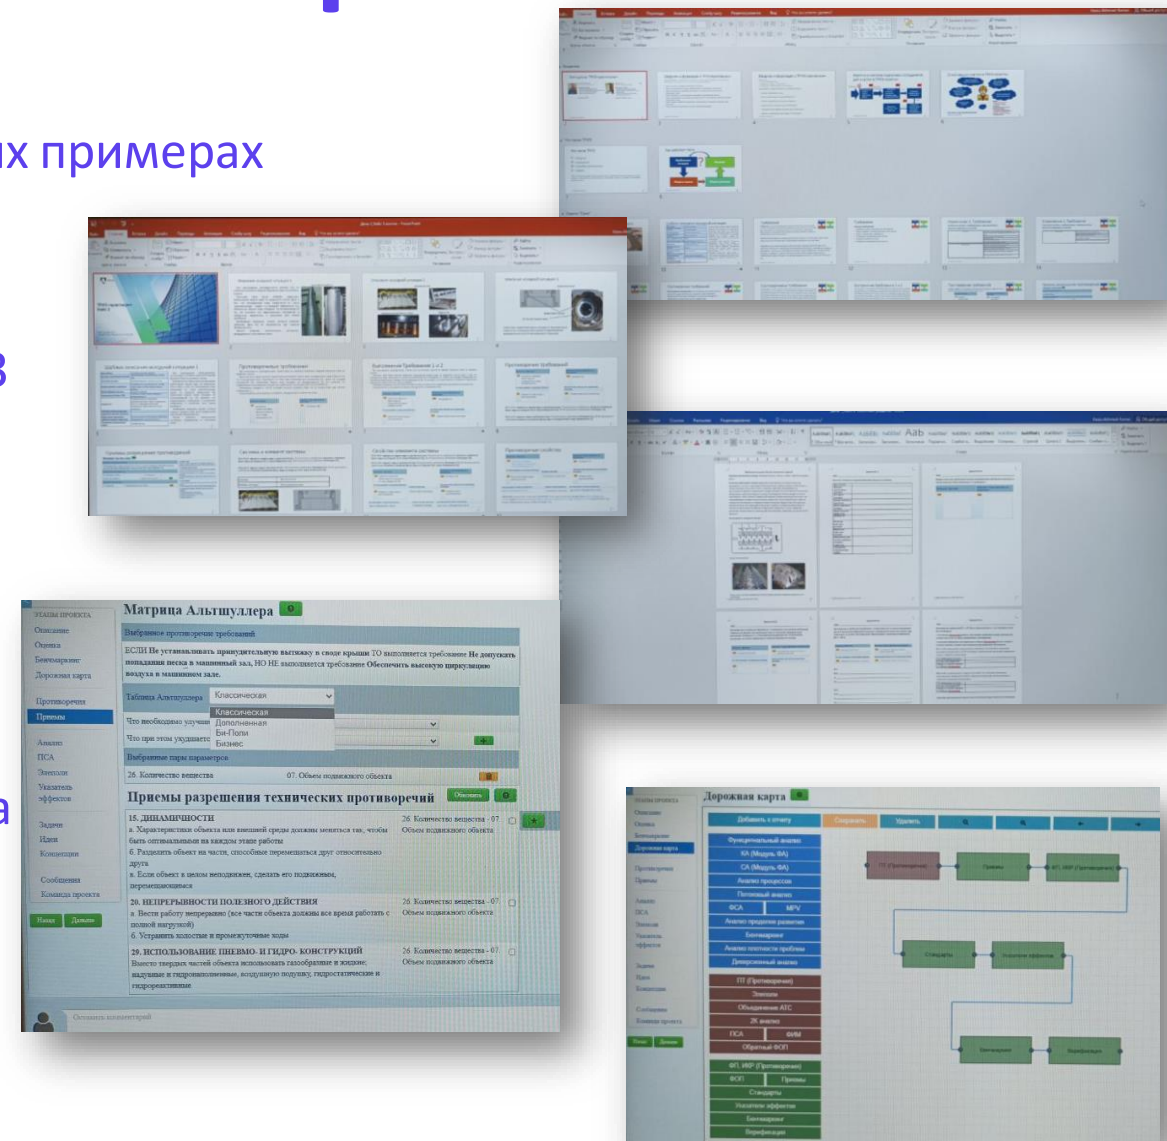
х примерах

в

а

ЭТАПЫ ПРОЕКТА
Описание
Оценка
Бенчмаркинг
Дорожная карта
Противоречия
Приемы
Анализ
ПСА
Элеполи
Указатель эффектов
Задачи
Идеи
Концепции
Сообщения
Команда проекта
Назад Дальше

Матрица Альтшуллера

Выбранное противоречие требований

ЕСЛИ Не устанавливать принудительную вытяжку в своде крыши ТО выполняется требование Не допускать попадания песка в машинный зал, НО НЕ выполняется требование Обеспечить высокую циркуляцию воздуха в машинном зале.

Таблица Альтшуллера Классическая
Классическая
Дополненная
Би-Поли
Бизнес

Что необходимо улучшить
Что при этом ухудшается

Выбранные пары параметров
26. Количество вещества 07. Объем подвижного объекта

Приемы разрешения технических противоречий

15. ДИНАМИЧНОСТИ
а. Характеристики объекта или внешней среды должны меняться так, чтобы быть оптимальными на каждом этапе работы
б. Разделить объект на части, способные перемещаться друг относительно друга
в. Если объект в целом неподвижен, сделать его подвижным, перемещающимся
26. Количество вещества - 07. Объем подвижного объекта

20. НЕПРЕРЫВНОСТИ ПОЛЕЗНОГО ДЕЙСТВИЯ
а. Вести работу непрерывно (все части объекта должны все время работать с полной нагрузкой)
б. Устранить холостые и промежуточные ходы
26. Количество вещества - 07. Объем подвижного объекта

29. ИСПОЛЬЗОВАНИЕ ПНЕВМО- И ГИДРО- КОНСТРУКЦИЙ
Вместо твердых частей объекта использовать газообразные и жидкие: надувные и гидронаполняемые, воздушную подушку, гидростатические и гидрореактивные
26. Количество вещества - 07. Объем подвижного объекта

Оставить комментарий

Дорожная карта

ЭТАПЫ ПРОЕКТА
Описание
Оценка
Бенчмаркинг
Дорожная карта
Противоречия
Приемы
Анализ
ПСА
Элеполи
Указатель эффектов
Задачи
Идеи
Концепции
Сообщения
Команда проекта
Назад Дальше

Добавить к отчету
Сохранить
Удалить

Функциональный анализ
КА (Модуль ФА)
СА (Модуль ФА)
Анализ процессов
Потоковый анализ
ФСА
MPV
Анализ трендов развития
Бенчмаркинг
Анализ контакта проблем
Диверсионный анализ
ТП (Противоречия)
Элеполи
Обедненные АТС
2К анализ
ПСА
ФИМ
Обратный ФОП
ФП, ИКР (Противоречия)
ФОП
Приемы
Стандарты
Указатель эффектов
Бенчмаркинг
Верификация

ТП (Противоречия)
Приемы
ФП, ИКР (Противоречия)
Стандарты
Указатель эффектов
Бенчмаркинг
Верификация